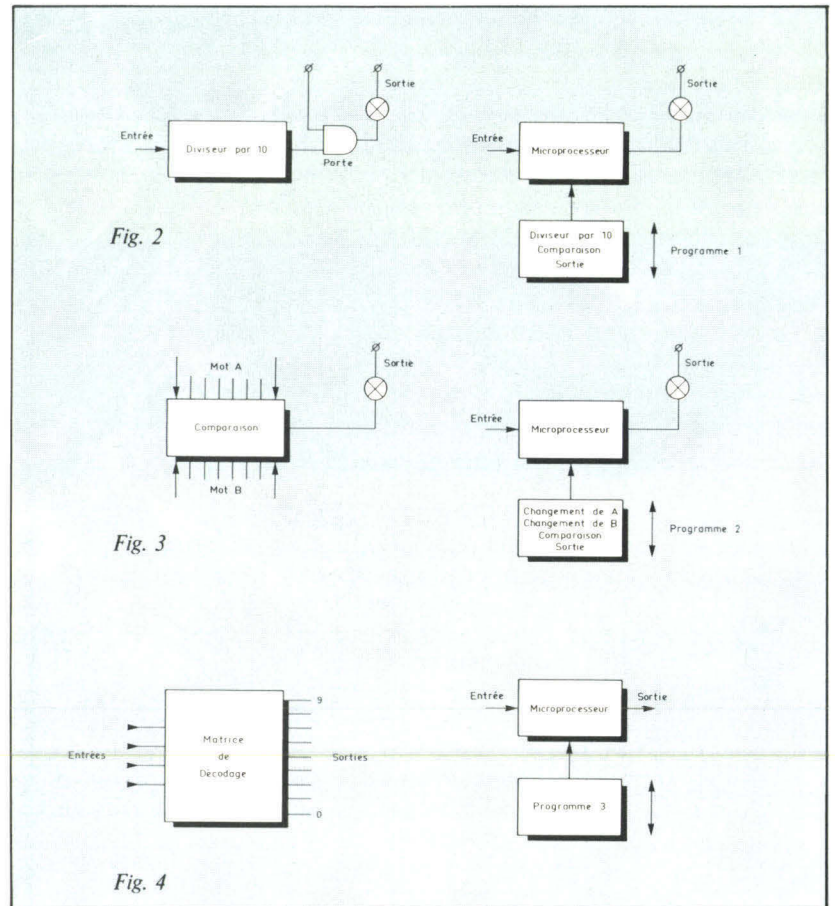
Ø

Ø

Sortie

Entrée

Diviseur par 10

Porte

Ø

Sortie

Entrée

Microprocesseur

Fig. 2

Diviseur par 10
Comparaison
Sortie

Programme 1

Mot A

Ø

Sortie

Comparaison

Mot B

Ø

Sortie

Entrée

Microprocesseur

Fig. 3

Changement de A
Changement de B
Comparaison
Sortie

Programme 2

9

Entrées

Matrice
de
Décodage

Sorties

0

Entrée

Microprocesseur

Sortie

Programme 3

Fig. 4